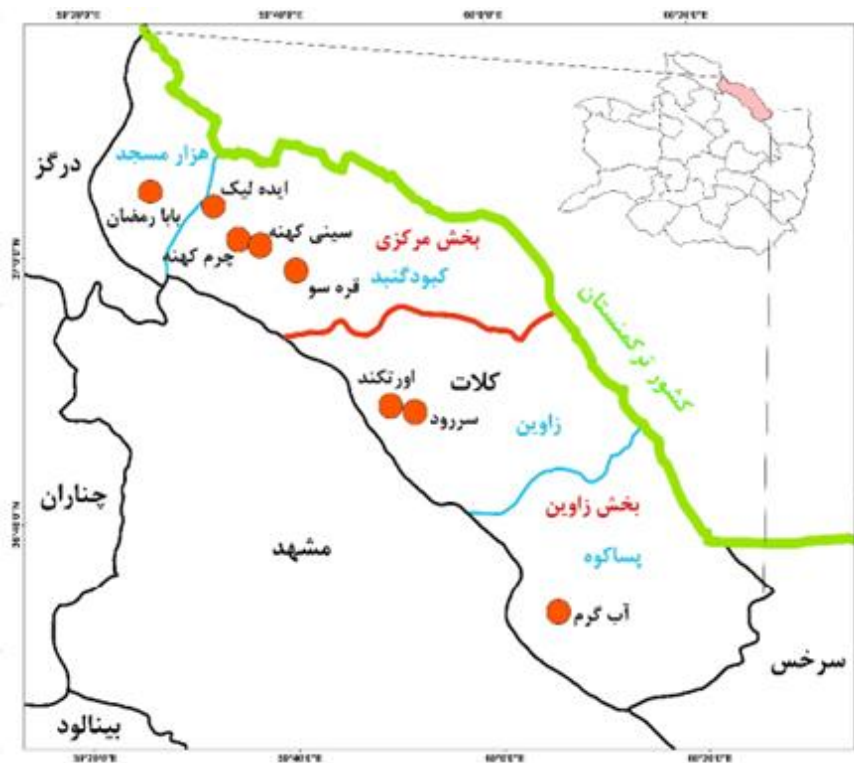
59°20'0"E 59°40'0"E 60°0'0"E 60°20'0"E

درگز
هزار مسجد
بابا رمضان
ایده لیک
سینی کهنه
چرم کهنه
قره سو
بخش مرکزی
کبودگنبد
کشور ترکمنستان
کلات
اورتکند
سررود
زاوین
چناران
بخش زاوین
مشهد
پساکوه
آب گرم
سرخس
بینالود

59°20'0"E 59°40'0"E 60°0'0"E 60°20'0"E